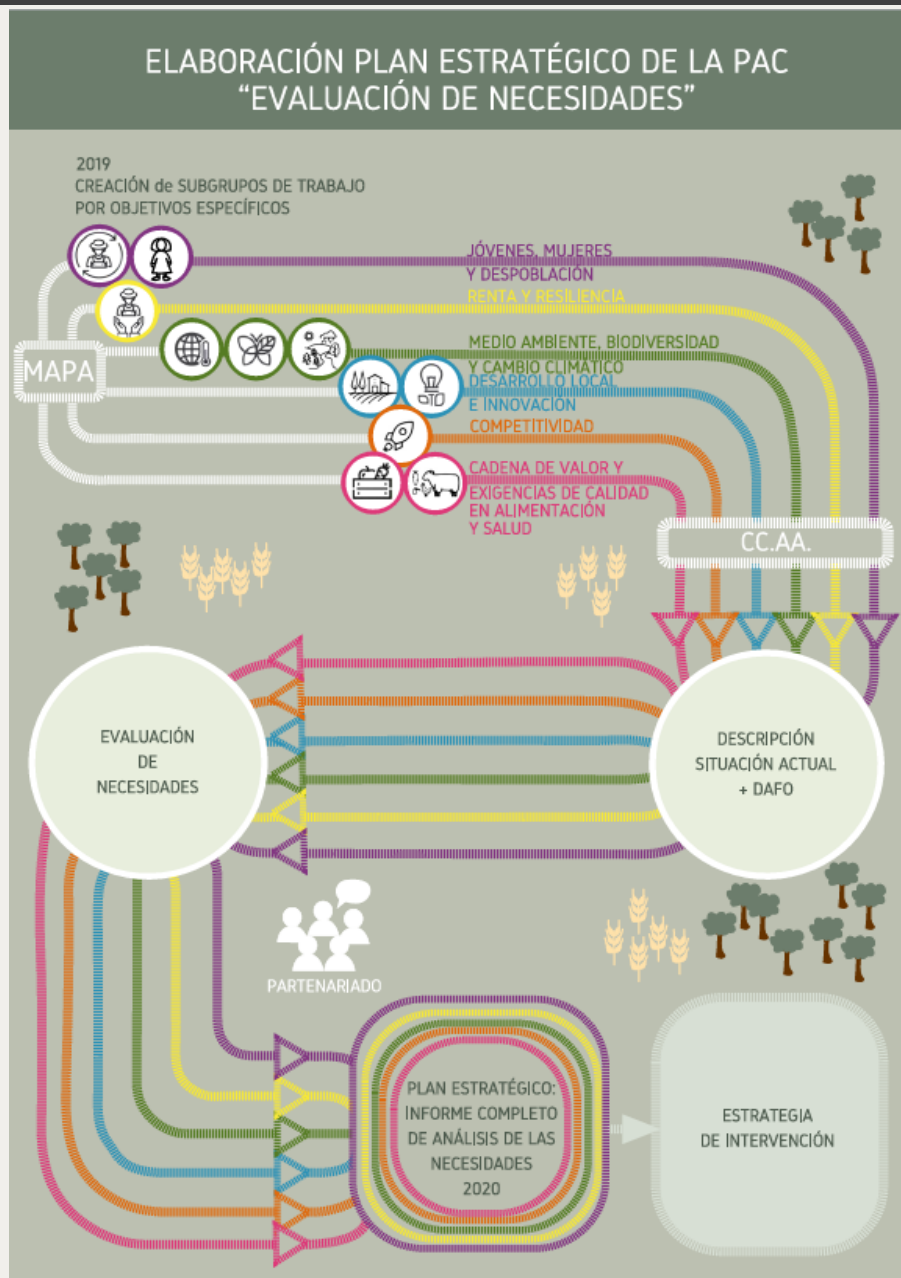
ELABORACIÓN PLAN ESTRATÉGICO DE LA PAC
"EVALUACIÓN DE NECESIDADES"

2019
CREACIÓN de SUBGRUPOS DE TRABAJO POR OBJETIVOS ESPECÍFICOS

MAPA

JÓVENES, MUJERES Y DESPOBLACIÓN

RENTA Y RESILIENCIA

MEDIO AMBIENTE, BIODIVERSIDAD Y CAMBIO CLIMÁTICO

DESARROLLO LOCAL E INNOVACIÓN

COMPETITIVIDAD

CADENA DE VALOR Y EXIGENCIAS DE CALIDAD EN ALIMENTACIÓN Y SALUD

CC.AA.

EVALUACIÓN DE NECESIDADES

DESCRIPCIÓN SITUACIÓN ACTUAL + DAFO

PARTENARIADO

PLAN ESTRATÉGICO: INFORME COMPLETO DE ANÁLISIS DE LAS NECESIDADES 2020

ESTRATEGIA DE INTERVENCIÓN